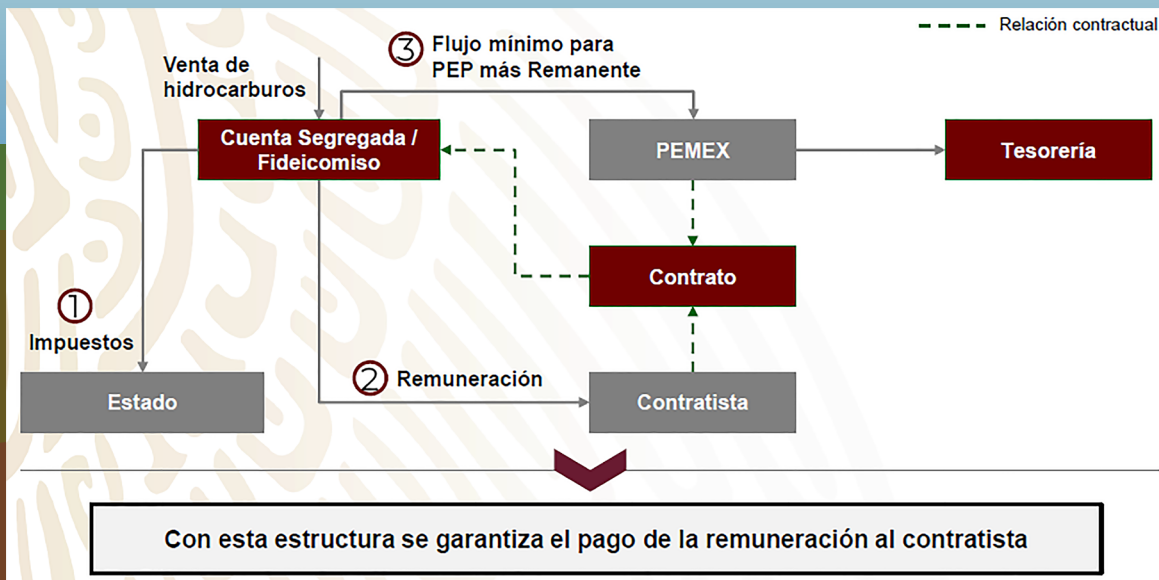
Relación contractual

3 Flujo mínimo para PEP más Remanente

Venta de hidrocarburos

Cuenta Segregada / Fideicomiso

PEMEX

Tesorería

Contrato

1 Impuestos

Estado

2 Remuneración

Contratista

Con esta estructura se garantiza el pago de la remuneración al contratista